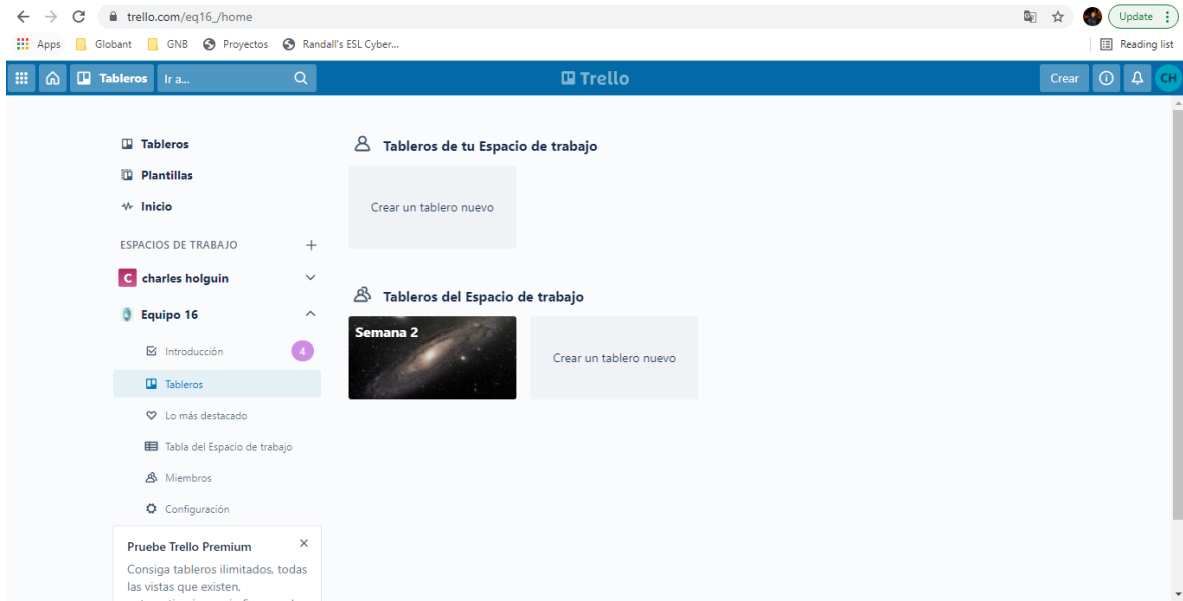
trello.com/eq16_/home

Update

Apps Globant GNB Proyectos Randall's ESL Cyber...

Reading list

Tableros Ir a...

Trello

Crear

CH

Tableros

Plantillas

Inicio

ESPACIOS DE TRABAJO +

C charles holguin

Equipo 16

Introducción 4

Tableros

Lo más destacado

Tabla del Espacio de trabajo

Miembros

Configuración

Pruebe Trello Premium ×

Consiga tableros ilimitados, todas las vistas que existen, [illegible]

Tableros de tu Espacio de trabajo

Crear un tablero nuevo

Tableros del Espacio de trabajo

Semana 2

Crear un tablero nuevo